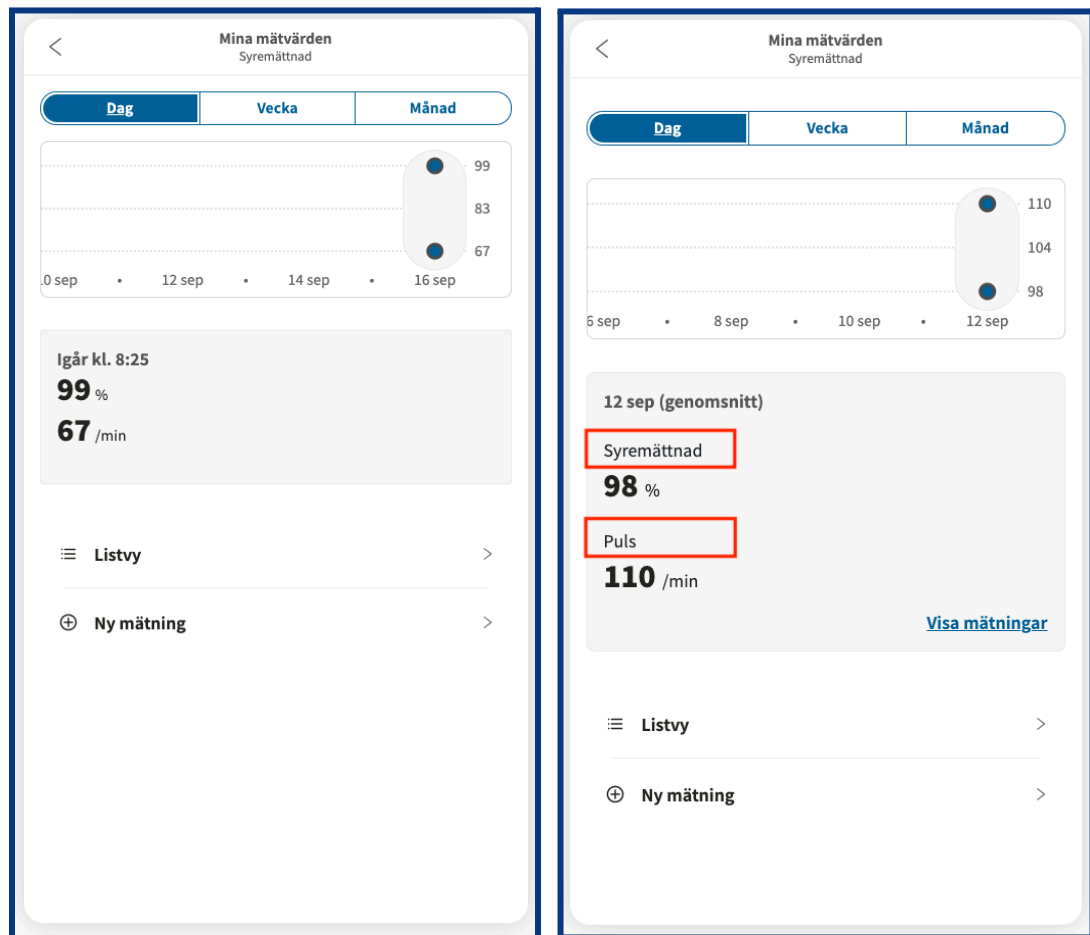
Mina mätvärden
Syremättnad

Dag | Vecka | Månad

99
83
67
10 sep • 12 sep • 14 sep • 16 sep

Igår kl. 8:25
99 %
67 /min

Listvy

Ny mätning

Mina mätvärden
Syremättnad

Dag | Vecka | Månad

110
104
98
6 sep • 8 sep • 10 sep • 12 sep

12 sep (genomsnitt)
Syremättnad
98 %
Puls
110 /min
Visa mätningar

Listvy

Ny mätning